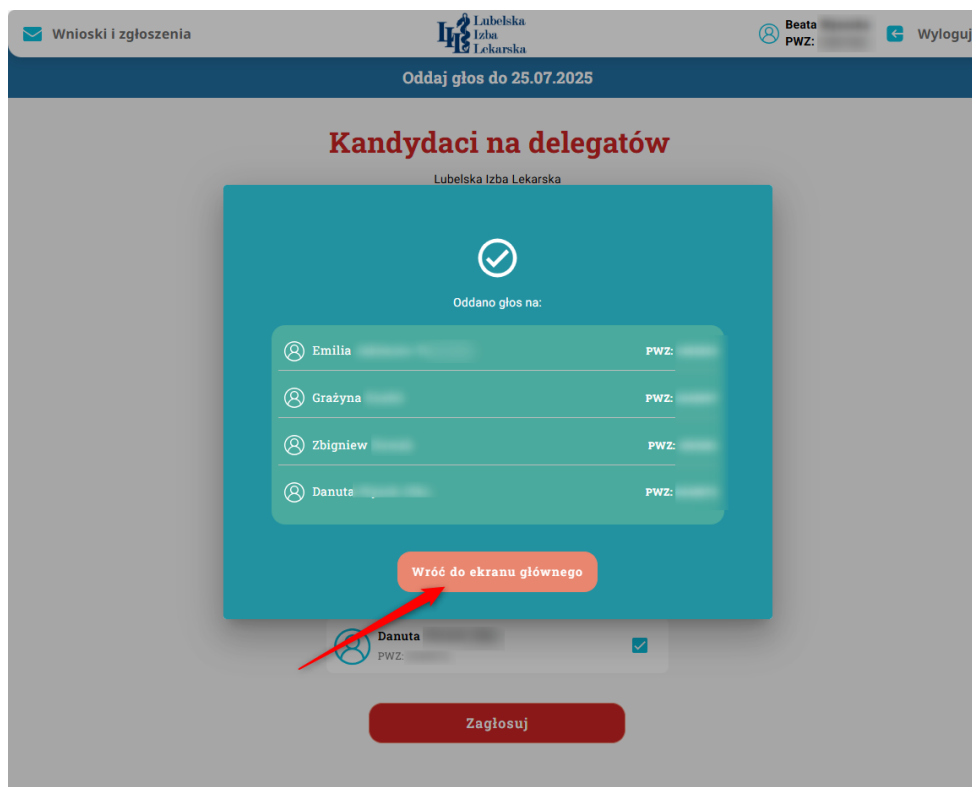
Wnioski i zgłoszenia

Lubelska Izba Lekarska

Beata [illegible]
PWZ: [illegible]

Wyloguj

Oddaj głos do 25.07.2025

Kandydaci na delegatów

Lubelska Izba Lekarska

Oddano głos na:

Emilia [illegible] PWZ: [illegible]

Grażyna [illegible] PWZ: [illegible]

Zbigniew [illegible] PWZ: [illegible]

Danuta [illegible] PWZ: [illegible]

Wróć do ekranu głównego

Danuta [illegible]
PWZ: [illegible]

Zagłosuj